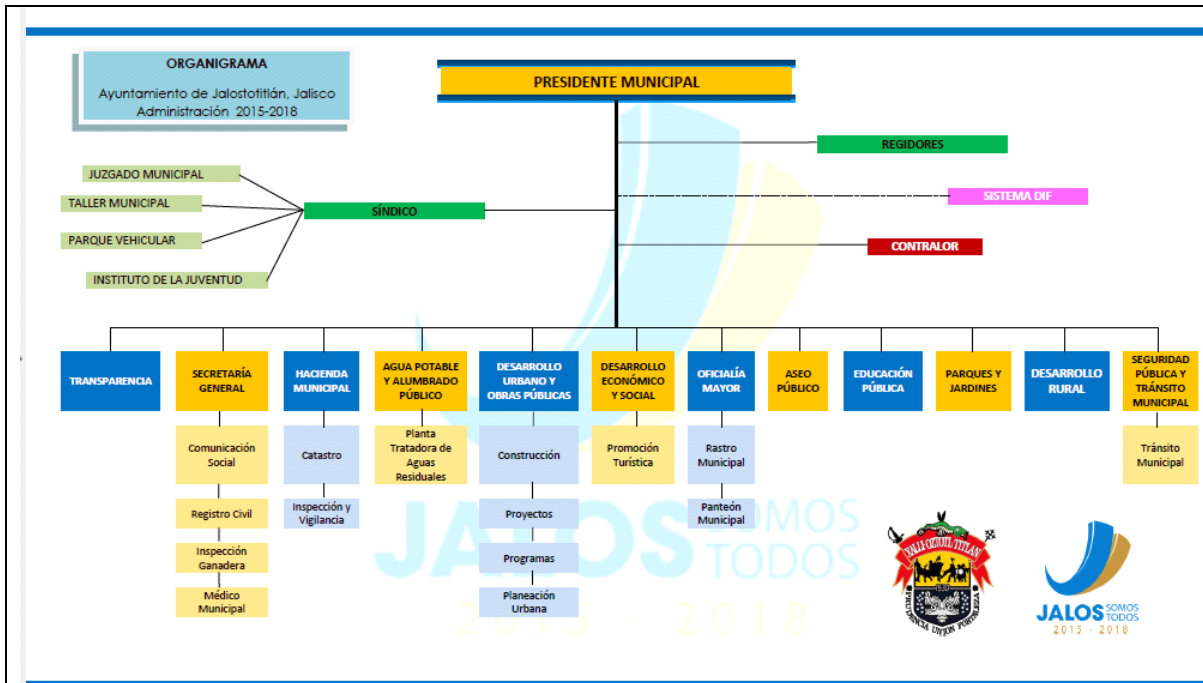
ORGANIGRAMA

Ayuntamiento de Jalostotitlán, Jalisco
Administración 2015-2018

PRESIDENTE MUNICIPAL

REGIDORES

SISTEMA DIF

CONTRALOR

SÍNDICO

JUZGADO MUNICIPAL

TALLER MUNICIPAL

PARQUE VEHICULAR

INSTITUTO DE LA JUVENTUD

TRANSPARENCIA

SECRETARÍA GENERAL

Comunicación Social

Registro Civil

Inspección Ganadera

Médico Municipal

HACIENDA MUNICIPAL

Catastro

Inspección y Vigilancia

AGUA POTABLE Y ALUMBRADO PÚBLICO

Planta Tratadora de Aguas Residuales

DESARROLLO URBANO Y OBRAS PÚBLICAS

Construcción

Proyectos

Programas

Planeación Urbana

DESARROLLO ECONÓMICO Y SOCIAL

Promoción Turística

OFICIALÍA MAYOR

Rastro Municipal

Panteón Municipal

ASEO PÚBLICO

EDUCACIÓN PÚBLICA

PARQUES Y JARDINES

DESARROLLO RURAL

SEGURIDAD PÚBLICA Y TRÁNSITO MUNICIPAL

Tránsito Municipal

JALOS SOMOS TODOS
2015 - 2018

JALOSTOTITLAN
PRUDENCIA UNIÓN FORTALEZA

JALOS SOMOS TODOS
2015 - 2018